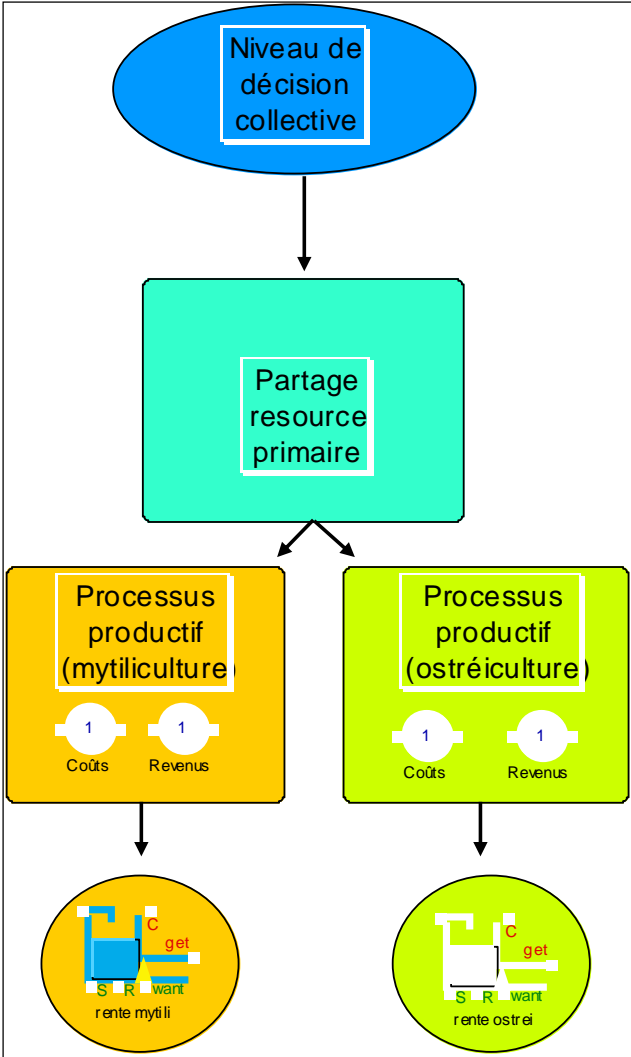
Niveau de décision collective

Partage resource primaire

Processus productif (mytiliculture)

1
Coûts

1
Revenus

Processus productif (ostréiculture)

1
Coûts

1
Revenus

C
get
S R want
rente mytili

C
get
S R want
rente ostrei